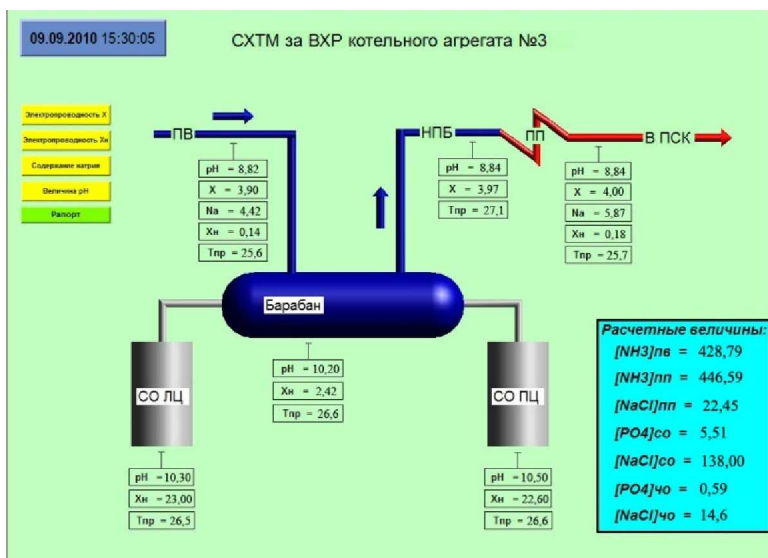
09.09.2010 15:30:05

СХТМ за ВХР котельного агрегата №3

Электропроводность Х
Электропроводность Хн
Содержание натрия
Величина pH
Рапорт

ПВ
pH = 8,82
Х = 3,90
Na = 4,42
Хн = 0,14
Тпр = 25,6

НПБ
pH = 8,84
Х = 3,97
Тпр = 27,1

ПП
В ПСК
pH = 8,84
Х = 4,00
Na = 5,87
Хн = 0,18
Тпр = 25,7

Барабан
pH = 10,20
Хн = 2,42
Тпр = 26,6

СО ЛЦ
pH = 10,30
Хн = 23,00
Тпр = 26,5

СО ПЦ
pH = 10,50
Хн = 22,60
Тпр = 26,6

Расчетные величины:
[NH3]пв = 428,79
[NH3]пп = 446,59
[NaCl]пп = 22,45
[PO4]со = 5,51
[NaCl]со = 138,00
[PO4]чо = 0,59
[NaCl]чо = 14,6